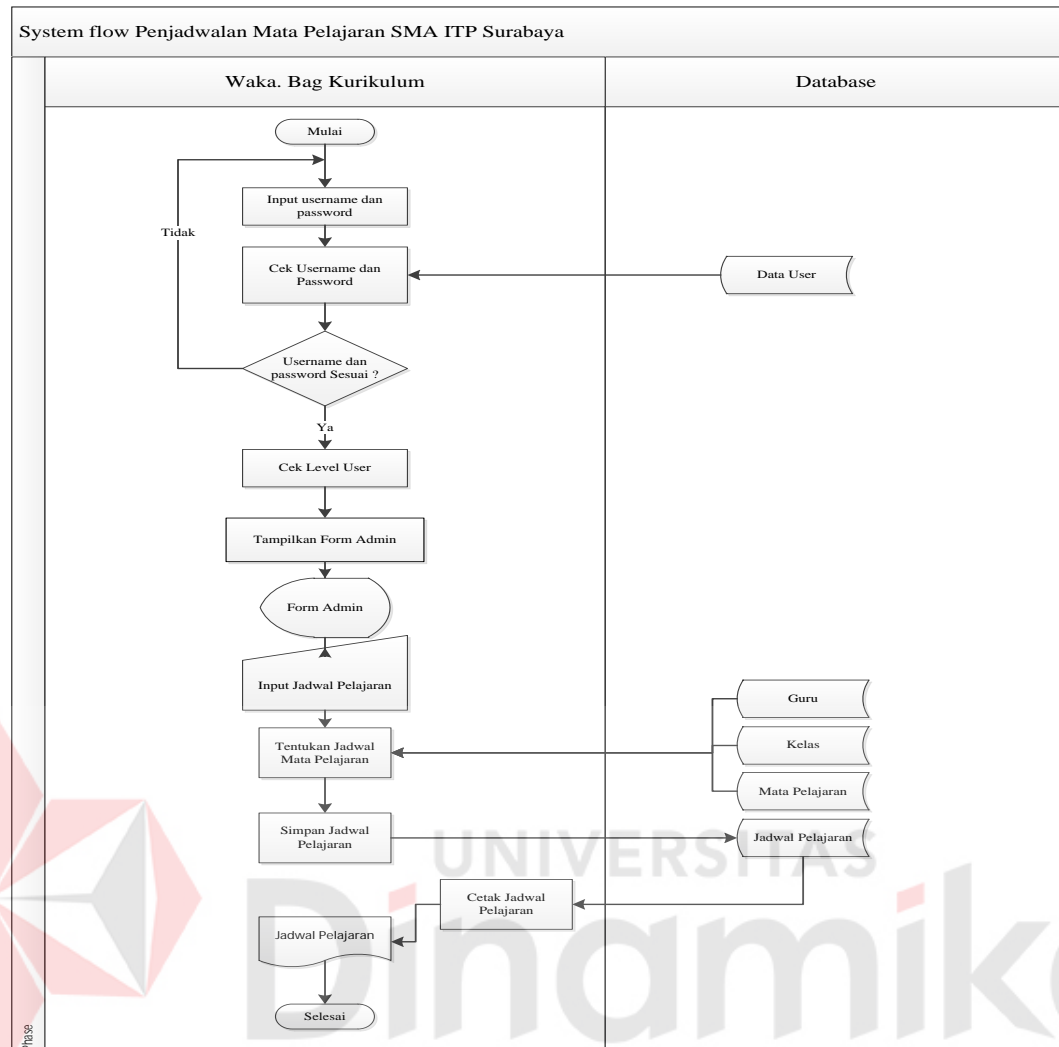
System flow Penjadwalan Mata Pelajaran SMA ITP Surabaya

Waka. Bag Kurikulum

Database

Mulai

Input username dan password

Tidak

Cek Username dan Password

Data User

Username dan password Sesuai ?

Ya

Cek Level User

Tampilkan Form Admin

Form Admin

Input Jadwal Pelajaran

Guru

Tentukan Jadwal Mata Pelajaran

Kelas

Mata Pelajaran

Simpan Jadwal Pelajaran

Jadwal Pelajaran

Cetak Jadwal Pelajaran

Jadwal Pelajaran

Selesai

Phase

UNIVERSITAS

Dinamika